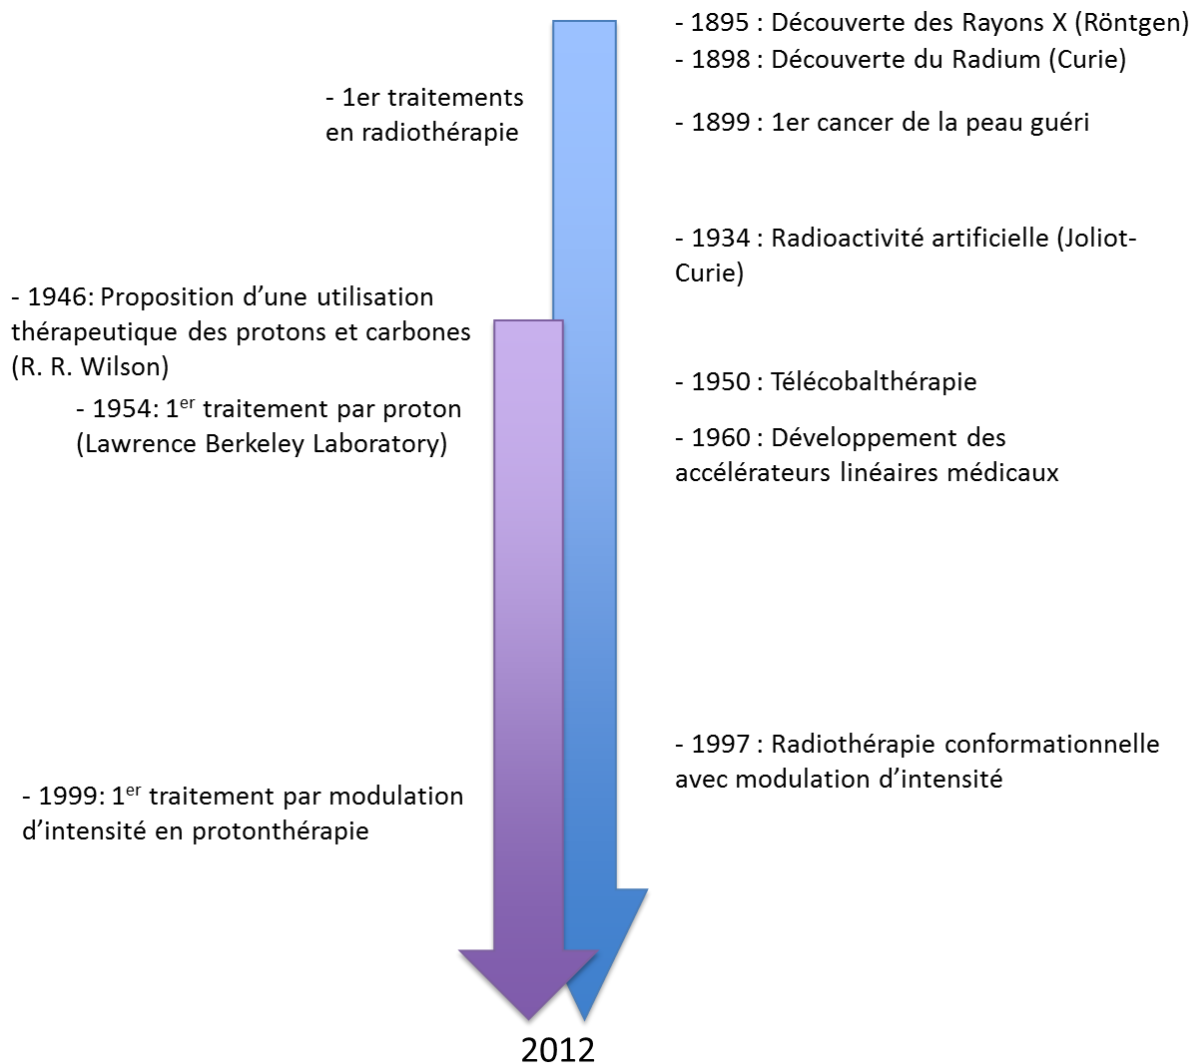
- 1895 : Découverte des Rayons X (Röntgen)
- 1898 : Découverte du Radium (Curie)

- 1er traitements en radiothérapie

- 1899 : 1er cancer de la peau guéri

- 1934 : Radioactivité artificielle (Joliot-Curie)

- 1946: Proposition d’une utilisation thérapeutique des protons et carbones (R. R. Wilson)

- 1954: 1$^{er}$ traitement par proton (Lawrence Berkeley Laboratory)

- 1950 : Télécobalthérapie

- 1960 : Développement des accélérateurs linéaires médicaux

- 1997 : Radiothérapie conformationnelle avec modulation d’intensité

- 1999: 1$^{er}$ traitement par modulation d’intensité en protonthérapie

2012